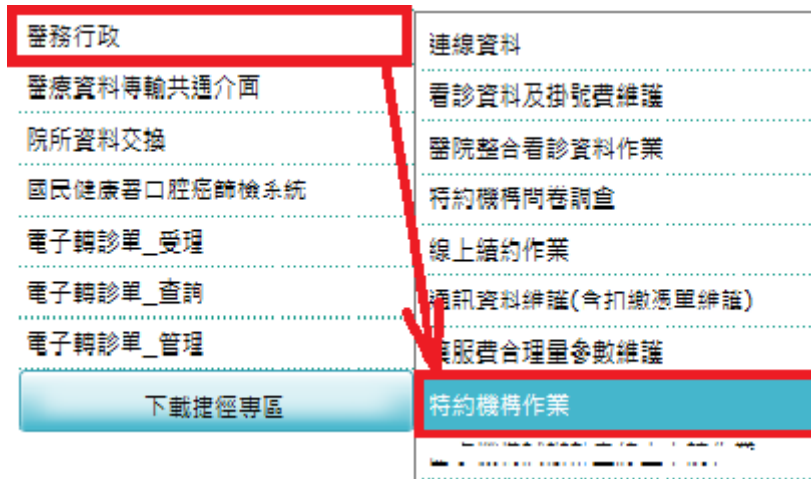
醫務行政
醫療資料傳輸共通介面
院所資料交換
國民健康署口腔癌篩檢系統
電子轉診單_受理
電子轉診單_查詢
電子轉診單_管理
下載捷徑專區

連線資料
看診資料及掛號費維護
醫院整合看診資料作業
特約機構問卷調查
線上續約作業
通訊資料維護(含扣繳憑單維護)
藥服費合理量參數維護
特約機構作業
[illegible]